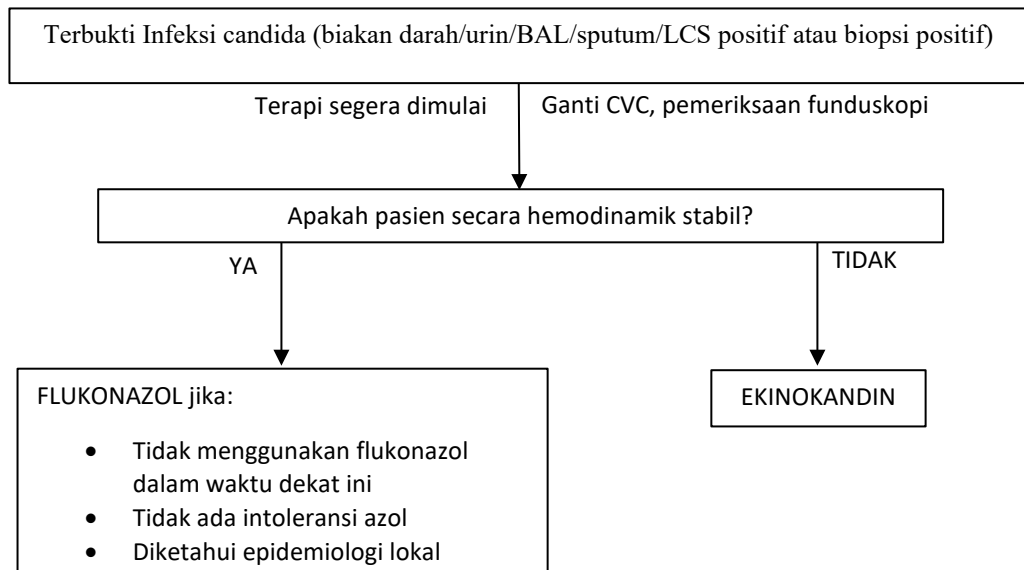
Terbukti Infeksi candida (biakan darah/urin/BAL/sputum/LCS positif atau biopsi positif)

Terapi segera dimulai

Ganti CVC, pemeriksaan funduskopi

Apakah pasien secara hemodinamik stabil?

YA

TIDAK

FLUKONAZOL jika:

- Tidak menggunakan flukonazol dalam waktu dekat ini
- Tidak ada intoleransi azol
- Diketahui epidemiologi lokal

EKINOKANDIN